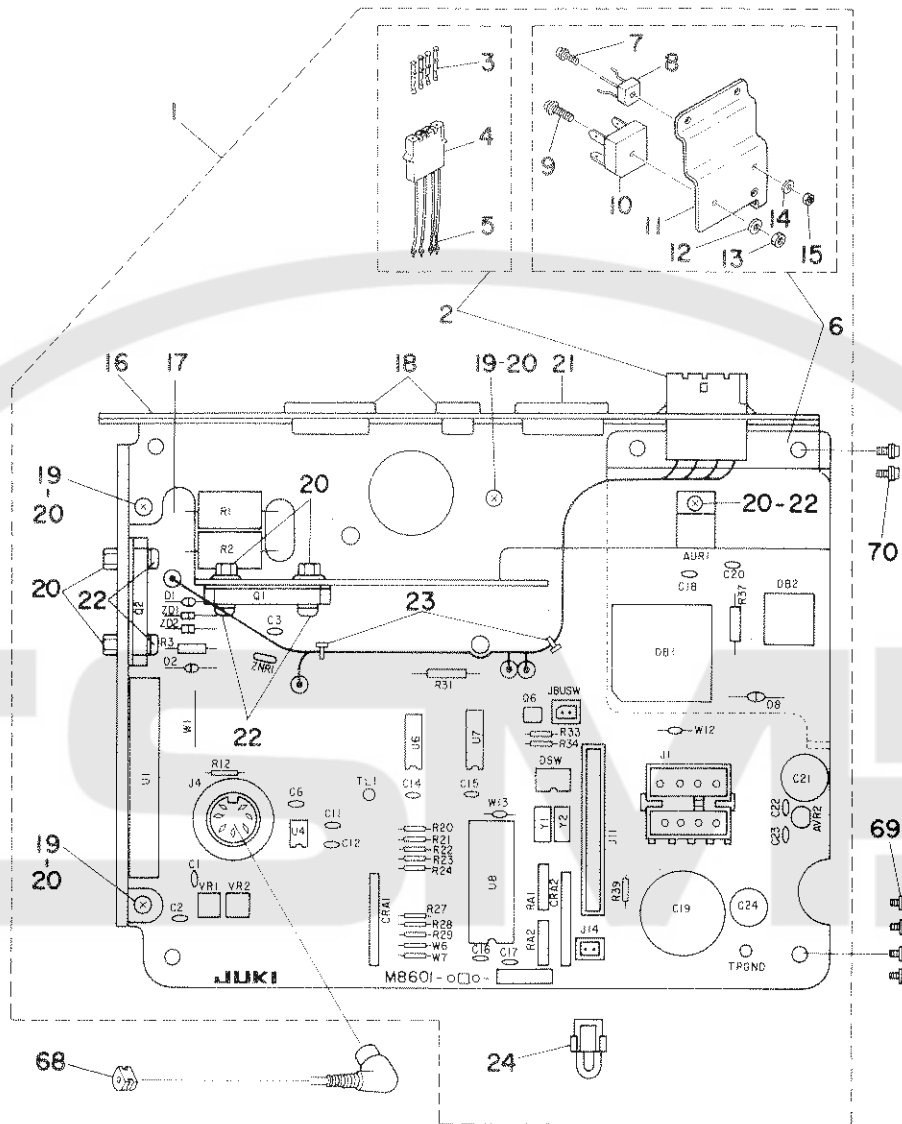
1
3
4
5
7
8
9
10
11
12
13
14
15
2
6
16
17
18
19-20
21
19
20
20
20-22
70
20
22
R1
R2
Q1
Q2
D1
ZD1
ZD2
R3
D2
C3
ZNR1
23
AUR1
C18
C20
R37
DB2
DB1
D8
R31
22
W1
U1
U6
U7
Q6
JBUSW
R33
R34
W12
J1
C21
C22
C23
AVR2
69
R12
J4
TL1
C6
C14
C15
W13
DSW
Y1
Y2
J11
C11
C12
U4
R20
R21
R22
R23
R24
U8
19
20
C1
VR1
VR2
C2
CRA1
R27
R28
R29
W6
W7
RA1
CRA2
RA2
R39
C19
C24
J14
C16
C17
TPGND
JUKI
M8601-○□○-
68
24